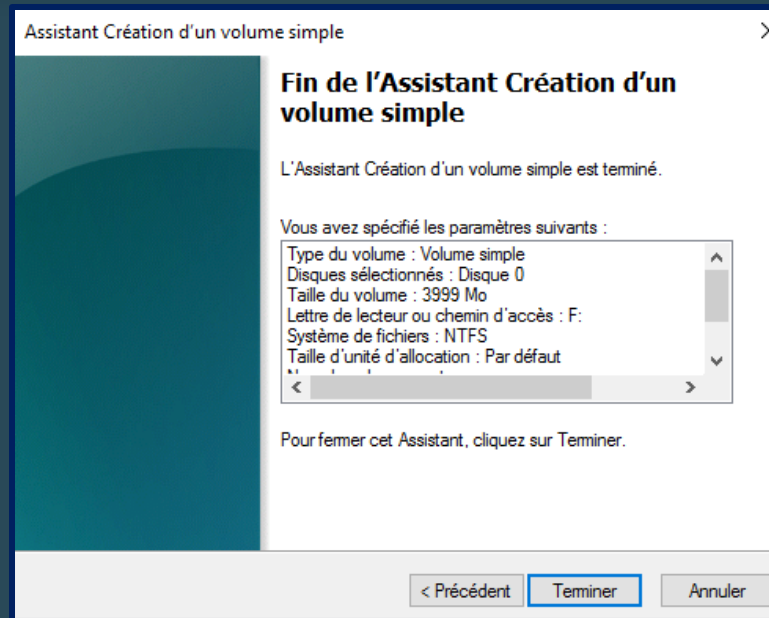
Assistant Création d'un volume simple

Fin de l'Assistant Création d'un volume simple

L'Assistant Création d'un volume simple est terminé.

Vous avez spécifié les paramètres suivants :

Type du volume : Volume simple
Disques sélectionnés : Disque 0
Taille du volume : 3999 Mo
Lettre de lecteur ou chemin d'accès : F:
Système de fichiers : NTFS
Taille d'unité d'allocation : Par défaut
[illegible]

Pour fermer cet Assistant, cliquez sur Terminer.

< Précédent Terminer Annuler